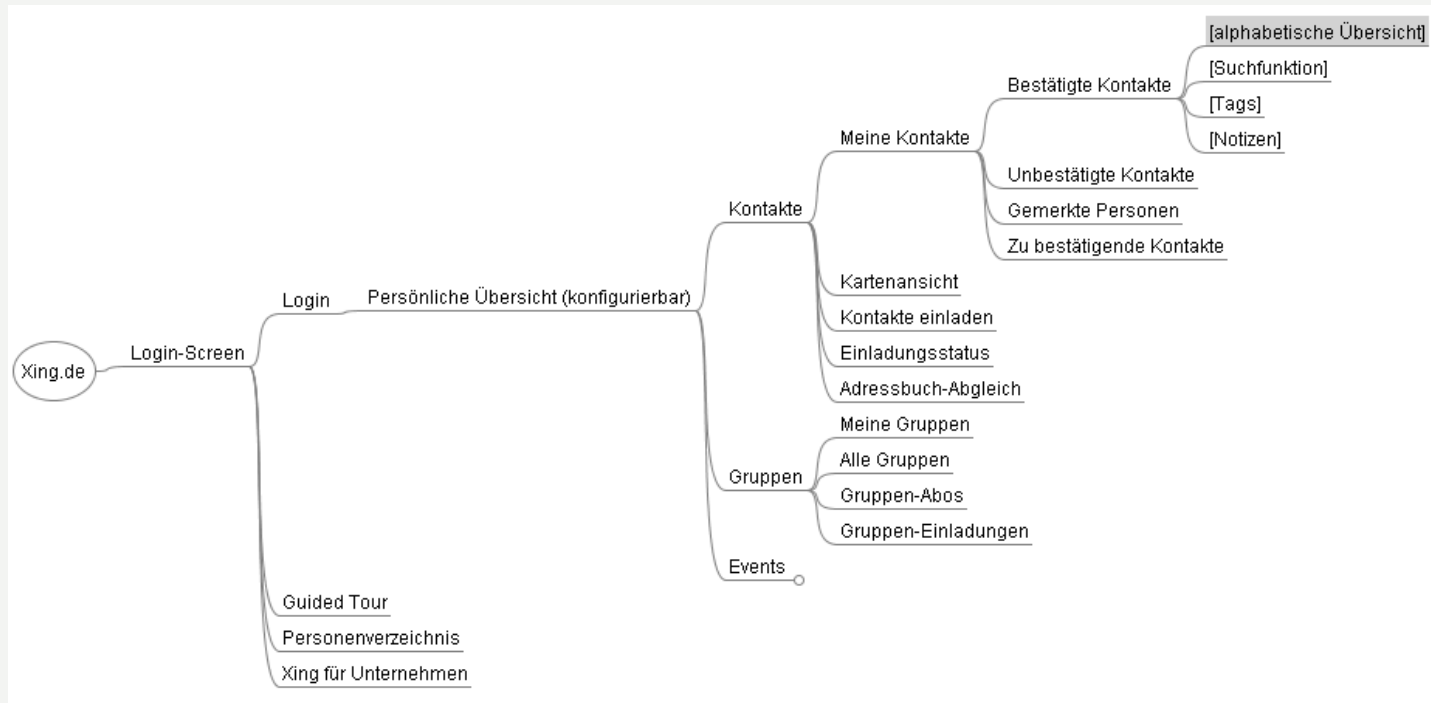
Xing.de
Login-Screen
Login
Persönliche Übersicht (konfigurierbar)
Kontakte
Meine Kontakte
Bestätigte Kontakte
[alphabetische Übersicht]
[Suchfunktion]
[Tags]
[Notizen]
Unbestätigte Kontakte
Gemerkte Personen
Zu bestätigende Kontakte
Kartenansicht
Kontakte einladen
Einladungsstatus
Adressbuch-Abgleich
Gruppen
Meine Gruppen
Alle Gruppen
Gruppen-Abos
Gruppen-Einladungen
Events
Guided Tour
Personenverzeichnis
Xing für Unternehmen